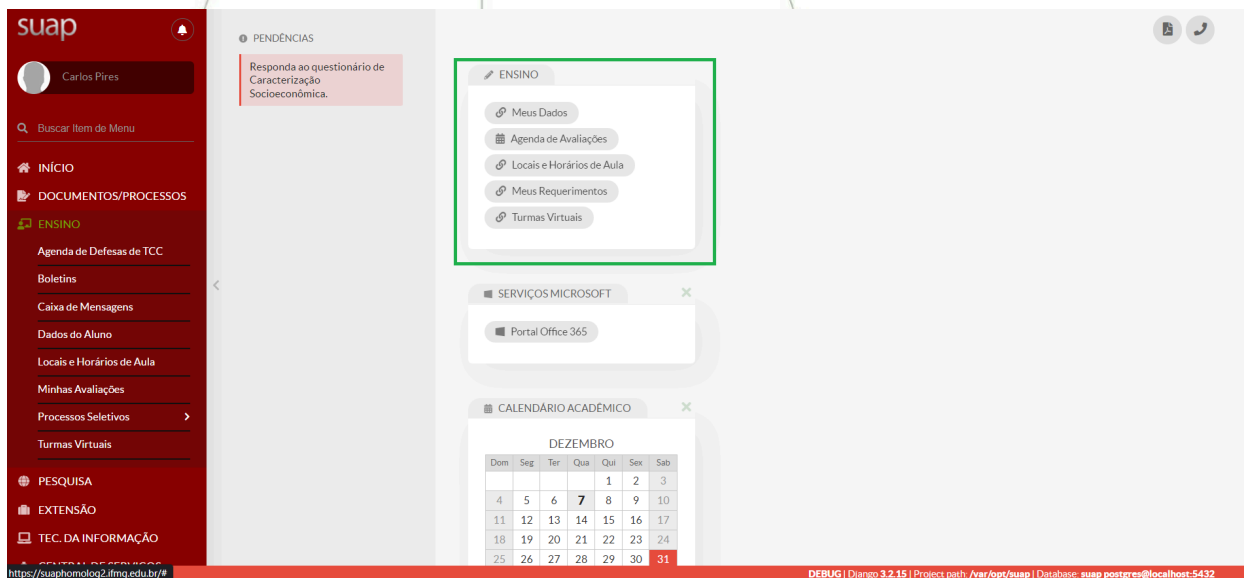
suap

Carlos Pires

Buscar Item de Menu

INÍCIO
DOCUMENTOS/PROCESSOS
ENSINO
Agenda de Defesas de TCC
Boletins
Caixa de Mensagens
Dados do Aluno
Locais e Horários de Aula
Minhas Avaliações
Processos Seletivos
Turmas Virtuais
PESQUISA
EXTENSÃO
TEC. DA INFORMAÇÃO
CENTRAL DE SERVIÇOS

PENDÊNCIAS

Responda ao questionário de Caracterização Socioeconômica.

ENSINO
Meus Dados
Agenda de Avaliações
Locais e Horários de Aula
Meus Requerimentos
Turmas Virtuais

SERVIÇOS MICROSOFT
Portal Office 365

CALENDÁRIO ACADÊMICO

DEZEMBRO

| Dom | Seg | Ter | Qua | Qui | Sex | Sab |
|---|---|---|---|---|---|---|
| | | | | 1 | 2 | 3 |
| 4 | 5 | 6 | 7 | 8 | 9 | 10 |
| 11 | 12 | 13 | 14 | 15 | 16 | 17 |
| 18 | 19 | 20 | 21 | 22 | 23 | 24 |
| 25 | 26 | 27 | 28 | 29 | 30 | 31 |

https://suaphomolog2.ifmg.edu.br/#

DEBUG | Django 3.2.15 | Project path: /var/opt/suap | Database: suap postgres@localhost:5432